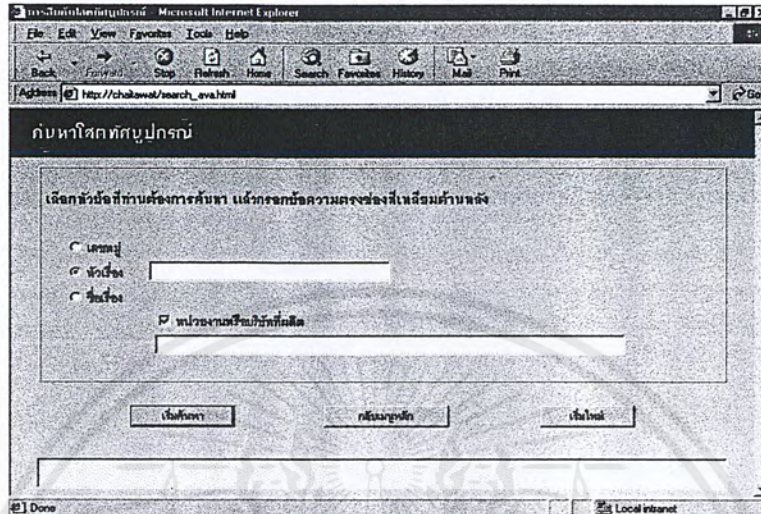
การสืบค้นโสตทัศนูปกรณ์ - Microsoft Internet Explorer
File Edit View Favorites Tools Help
Back Forward Stop Refresh Home Search Favorites History Mail Print
Address http://chaiwat/search_ava.html
Go

ค้นหาโสตทัศนูปกรณ์

เลือกหัวข้อที่ท่านต้องการค้นหา แล้วกรอกข้อความตรงช่องสี่เหลี่ยมด้านหลัง

เลขหมู่
หัวเรื่อง
ชื่อเรื่อง

หน่วยงานหรือบริษัทที่ผลิต

เริ่มค้นหา
กลับเมนูหลัก
เริ่มใหม่

Done
Local intranet